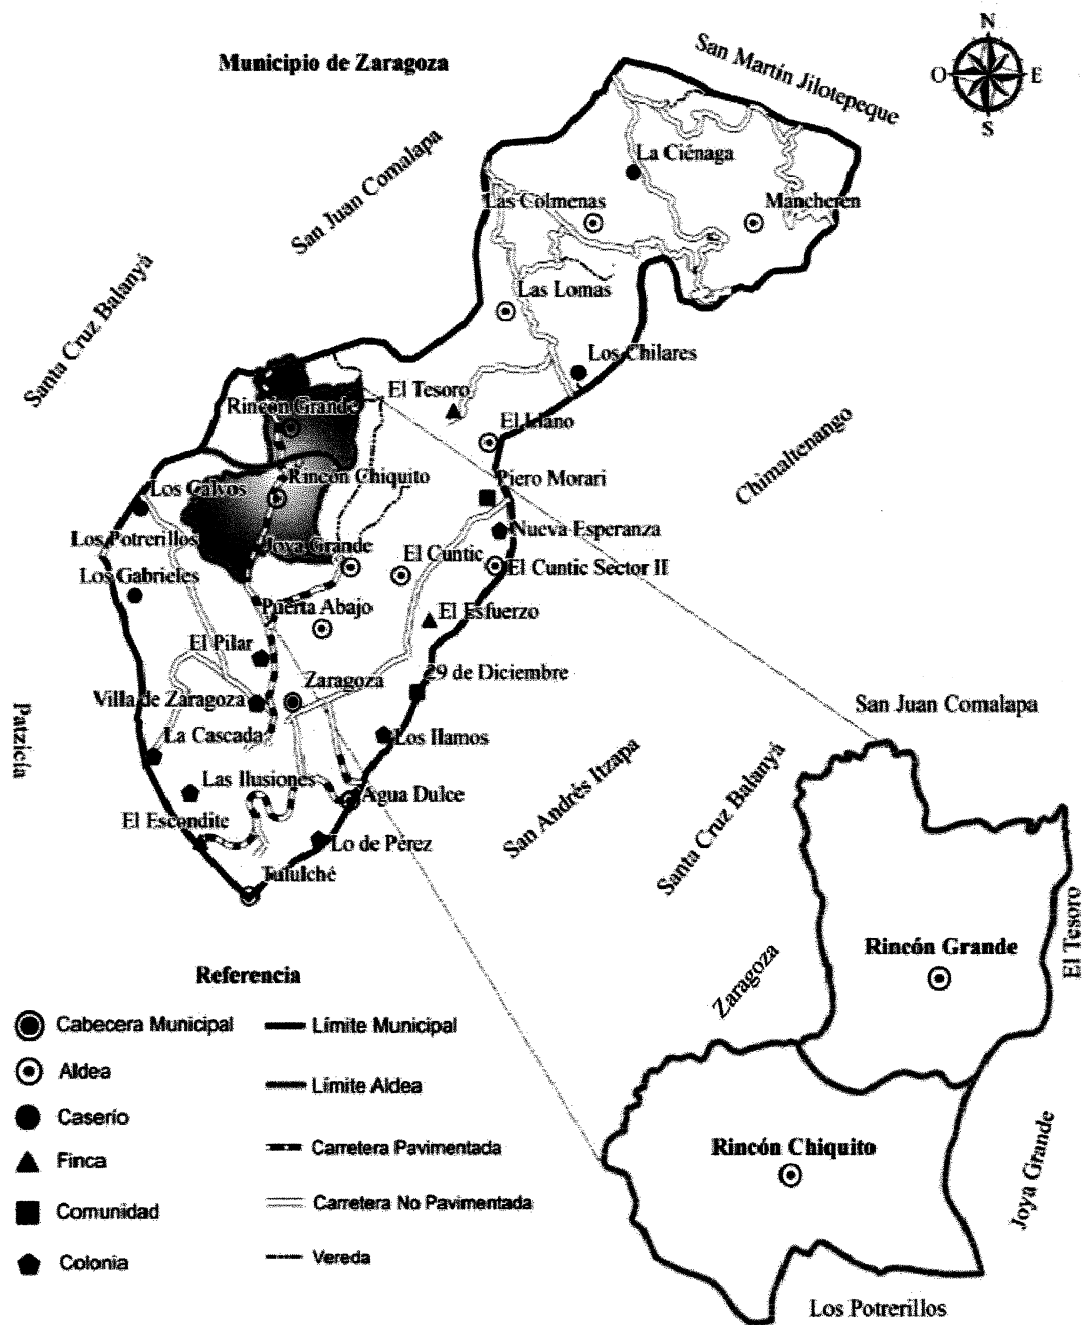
Municipio de Zaragoza

San Martín Jilotepeque

N
O E
S

La Ciénaga
Las Colmenas
Mancheren
San Juan Comalapa
Santa Cruz Balanyá
Las Lomas
Los Chilares
El Tesoro
Rincón Grande
El Llano
Chimaltenango
Rincón Chiquito
Piero Morari
Los Calvos
Nueva Esperanza
Los Potrerillos
Joya Grande
El Cuntic
El Cuntic Sector II
Los Gabrieles
Puerta Abajo
El Esfuerzo
El Pilar
Zaragoza
29 de Diciembre
Villa de Zaragoza
San Juan Comalapa
Patzicía
La Cascada
Los Ilamos
Las Ilusiones
Agua Dulce
San Andrés Itzapa
Santa Cruz Balanyá
El Escondite
Lo de Pérez
Tululché

Referencia
Cabecera Municipal
Aldea
Caserío
Finca
Comunidad
Colonia
Límite Municipal
Límite Aldea
Carretera Pavimentada
Carretera No Pavimentada
Vereda

Zaragoza
Rincón Grande
El Tesoro
Rincón Chiquito
Joya Grande
Los Potrerillos